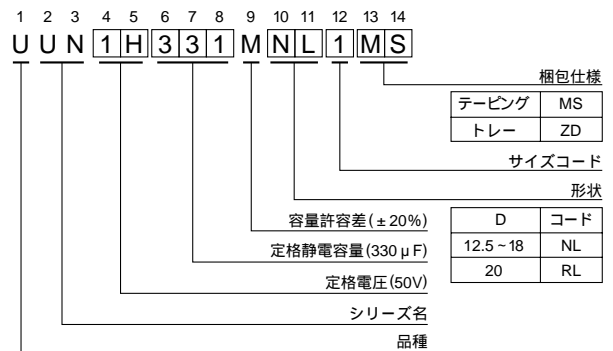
1 2 3 4 5 6 7 8 9 10 11 12 13 14

U U N 1 H 3 3 1 M N L 1 M S

梱包仕様

| テーピング | MS |
|---|---|
| トレー | ZD |

サイズコード

形状

| D | コード |
|---|---|
| 12.5～18 | NL |
| 20 | RL |

容量許容差(±20%)

定格静電容量(330 μF)

定格電圧(50V)

シリーズ名

品種